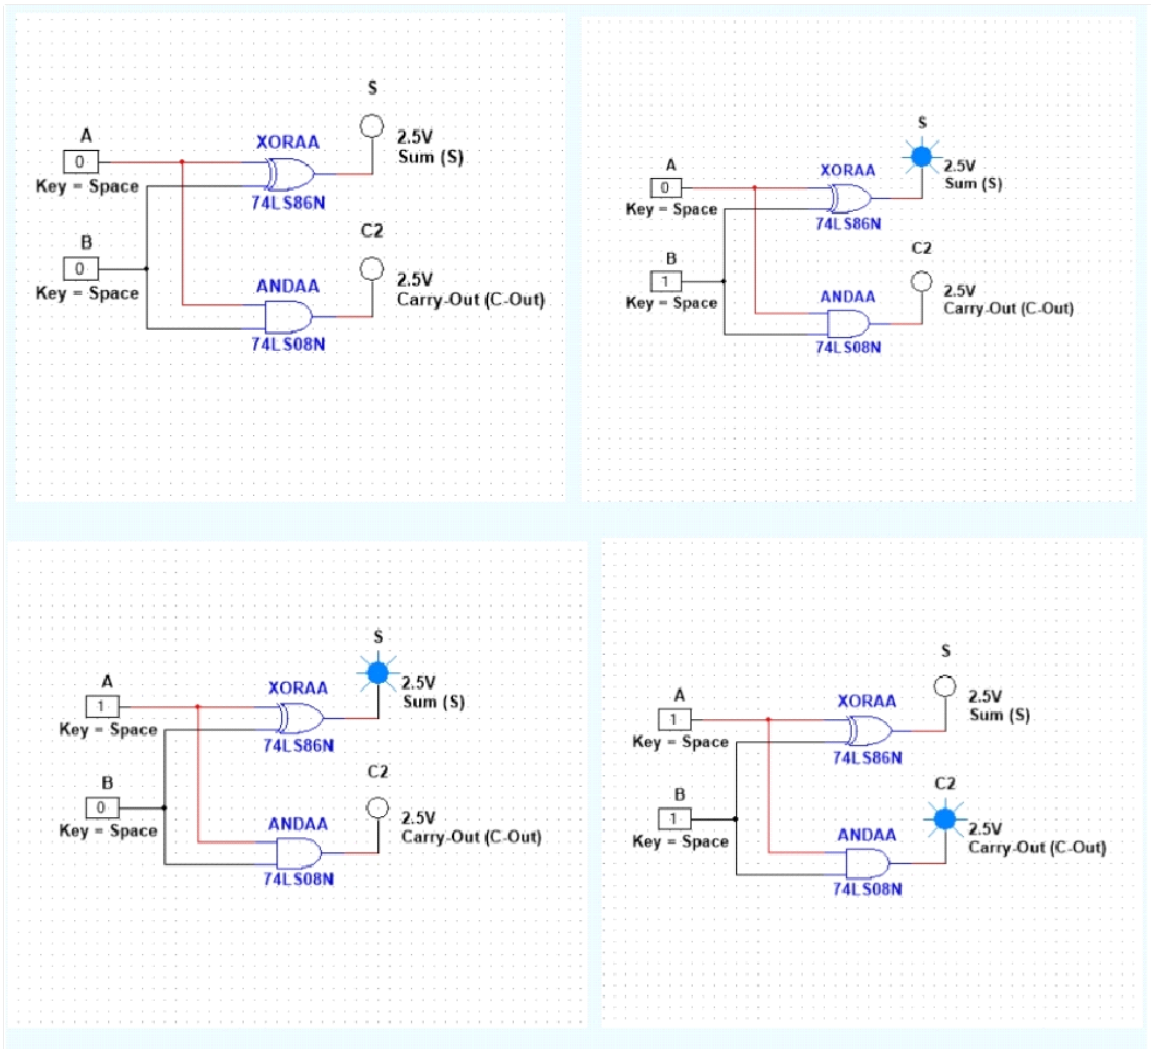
S
A
0
Key = Space
XORAA
74LS86N
2.5V
Sum (S)
B
0
Key = Space
C2
ANDAA
74LS08N
2.5V
Carry-Out (C-Out)

S
A
0
Key = Space
XORAA
74LS86N
2.5V
Sum (S)
B
1
Key = Space
C2
ANDAA
74LS08N
2.5V
Carry-Out (C-Out)

S
A
1
Key = Space
XORAA
74LS86N
2.5V
Sum (S)
B
0
Key = Space
C2
ANDAA
74LS08N
2.5V
Carry-Out (C-Out)

S
A
1
Key = Space
XORAA
74LS86N
2.5V
Sum (S)
B
1
Key = Space
C2
ANDAA
74LS08N
2.5V
Carry-Out (C-Out)